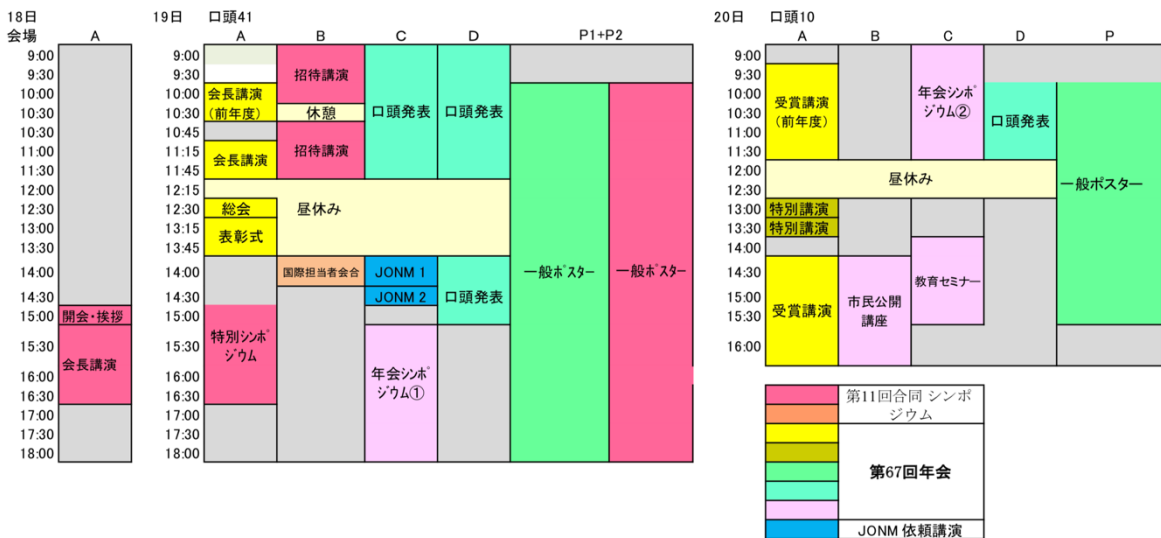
18日
会場 A
9:00
9:30
10:00
10:30
10:30
11:00
11:30
12:00
12:30
13:00
13:30
14:00
14:30
15:00 開会・挨拶
15:30 会長講演
16:00
16:30
17:00
17:30
18:00

19日 口頭41

| | A | B | C | D | P1+P2 |
|---|---|---|---|---|---|
| 9:00 | | | | | |
| 9:30 | | 招待講演 | | | |
| 10:00 | 会長講演（前年度） | | 口頭発表 | 口頭発表 | |
| 10:30 | | 休憩 | | | |
| 10:45 | | | | | |
| 11:15 | 会長講演 | 招待講演 | | | |
| 11:45 | | | | | |
| 12:15 | 昼休み | | | | |
| 12:30 | 総会 | | | | |
| 13:15 | 表彰式 | | | | |
| 13:45 | | | | | |
| 14:00 | | 国際担当者会合 | JONM 1 | 口頭発表 | 一般ﾎﾟｽﾀｰ / 一般ﾎﾟｽﾀｰ |
| 14:30 | | | JONM 2 | | |
| 15:00 | 特別シンポジウム | | | | |
| 15:30 | | | 年会シンポジウム① | | |
| 16:00 | | | | | |
| 16:30 | | | | | |
| 17:00 | | | | | |
| 17:30 | | | | | |
| 18:00 | | | | | |

20日 口頭10

| | A | B | C | D | P |
|---|---|---|---|---|---|
| 9:00 | | | | | |
| 9:30 | | | 年会シンポジウム② | | |
| 10:00 | 受賞講演（前年度） | | | 口頭発表 | |
| 10:30 | | | | | |
| 11:00 | | | | | |
| 11:30 | | | | | |
| 12:00 | 昼休み | | | | 一般ポスター |
| 12:30 | | | | | |
| 13:00 | 特別講演 | | | | |
| 13:30 | 特別講演 | | | | |
| 14:00 | | | 教育セミナー | | |
| 14:30 | 受賞講演 | 市民公開講座 | | | |
| 15:00 | | | | | |
| 15:30 | | | | | |
| 16:00 | | | | | |

第11回合同 シンポジウム
第67回年会
JONM 依頼講演